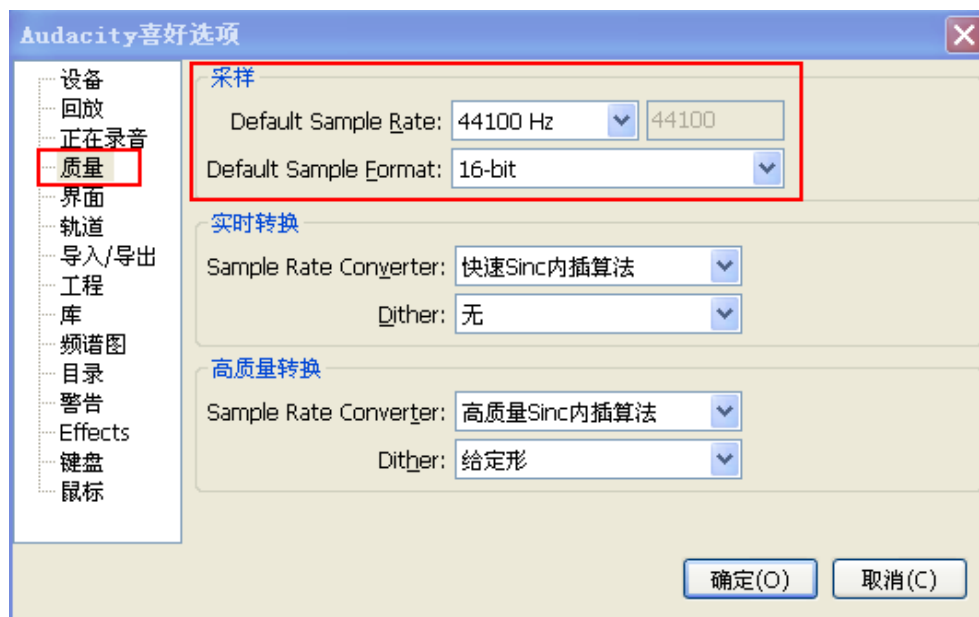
Audacity喜好选项

设备
回放
正在录音
质量
界面
轨道
导入/导出
工程
库
频谱图
目录
警告
Effects
键盘
鼠标

采样
Default Sample Rate: 44100 Hz 44100
Default Sample Format: 16-bit

实时转换
Sample Rate Converter: 快速Sinc内插算法
Dither: 无

高质量转换
Sample Rate Converter: 高质量Sinc内插算法
Dither: 给定形

确定(O) 取消(C)